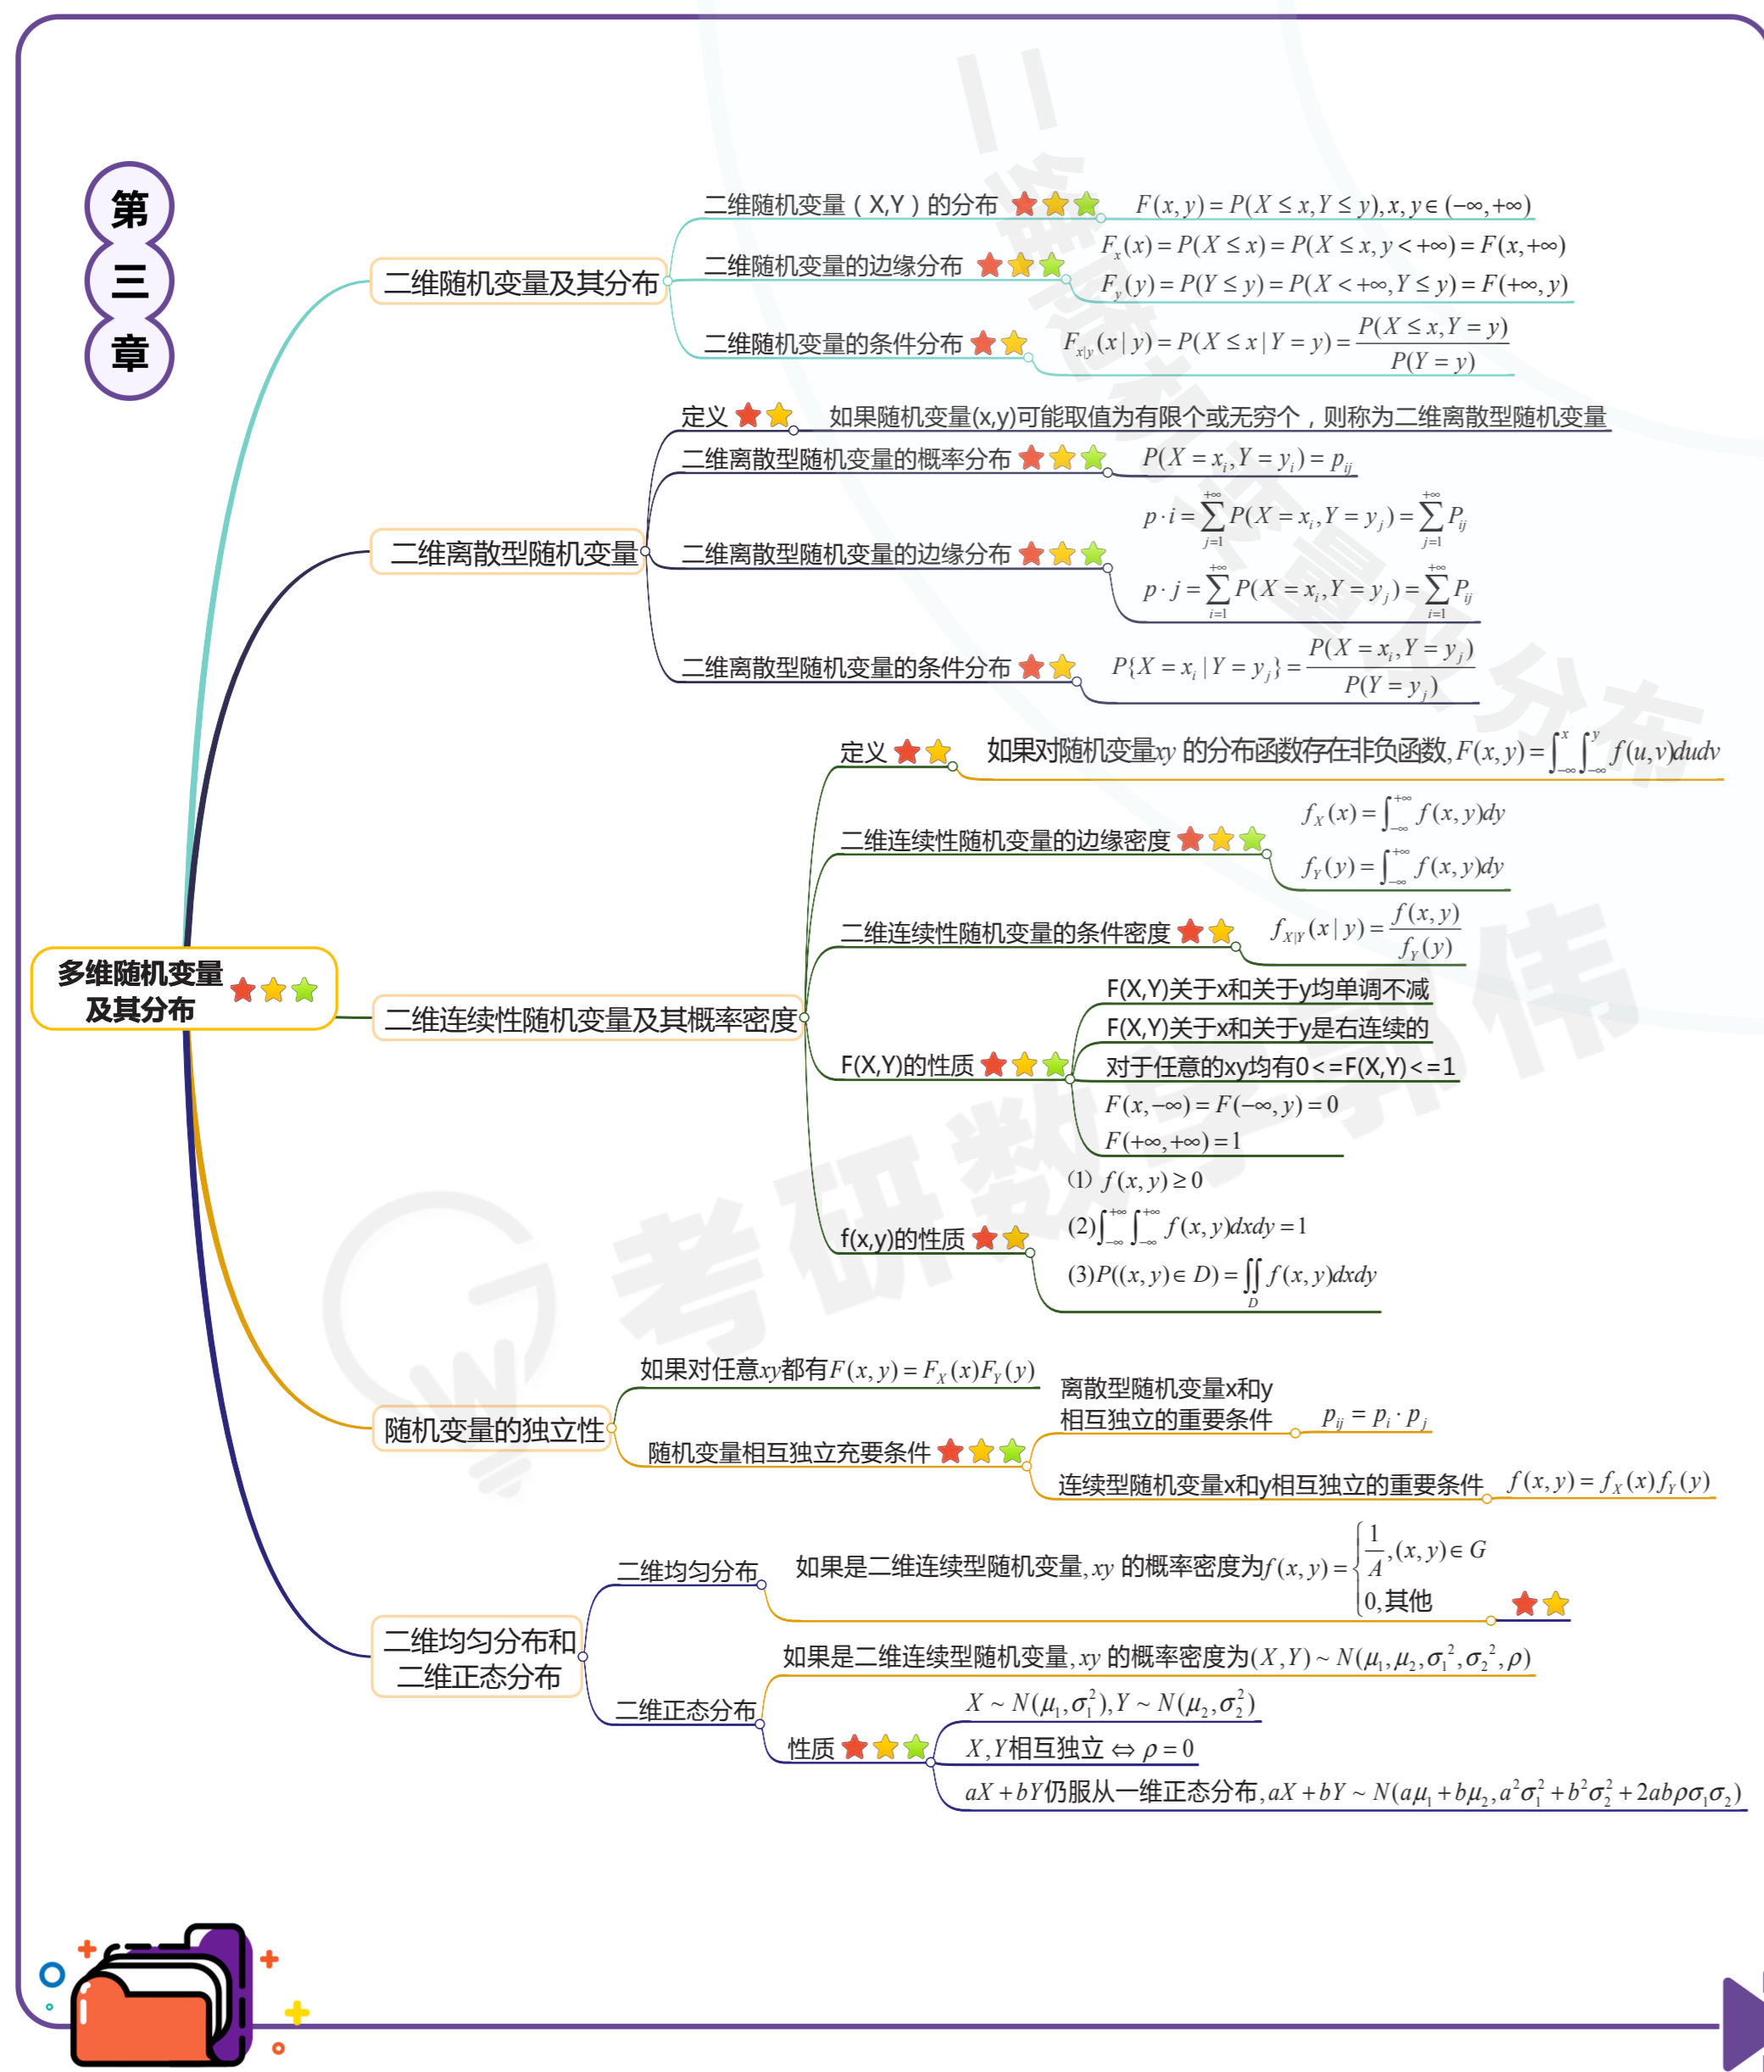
第
三
章

多维随机变量及其分布

二维随机变量及其分布

二维随机变量（X,Y）的分布 $F(x,y)=P(X\le x,Y\le y),x,y\in(-\infty,+\infty)$

二维随机变量的边缘分布 $F_x(x)=P(X\le x)=P(X\le x,y<+\infty)=F(x,+\infty)$ $F_y(y)=P(Y\le y)=P(X<+\infty,Y\le y)=F(+\infty,y)$

二维随机变量的条件分布 $F_{x|y}(x|y)=P(X\le x|Y=y)=\frac{P(X\le x,Y=y)}{P(Y=y)}$

二维离散型随机变量

定义 如果随机变量(x,y)可能取值为有限个或无穷个，则称为二维离散型随机变量

二维离散型随机变量的概率分布 $P(X=x_i,Y=y_i)=p_{ij}$

二维离散型随机变量的边缘分布 $p\cdot i=\sum_{j=1}^{+\infty}P(X=x_i,Y=y_j)=\sum_{j=1}^{+\infty}P_{ij}$ $p\cdot j=\sum_{i=1}^{+\infty}P(X=x_i,Y=y_j)=\sum_{i=1}^{+\infty}P_{ij}$

二维离散型随机变量的条件分布 $P\{X=x_i|Y=y_j\}=\frac{P(X=x_i,Y=y_j)}{P(Y=y_j)}$

二维连续性随机变量及其概率密度

定义 如果对随机变量$xy$ 的分布函数存在非负函数, $F(x,y)=\int_{-\infty}^{x}\int_{-\infty}^{y}f(u,v)dudv$

二维连续性随机变量的边缘密度 $f_X(x)=\int_{-\infty}^{+\infty}f(x,y)dy$ $f_Y(y)=\int_{-\infty}^{+\infty}f(x,y)dy$

二维连续性随机变量的条件密度 $f_{X|Y}(x|y)=\frac{f(x,y)}{f_Y(y)}$

F(X,Y)的性质
F(X,Y)关于x和关于y均单调不减
F(X,Y)关于x和关于y是右连续的
对于任意的xy均有0<=F(X,Y)<=1
$F(x,-\infty)=F(-\infty,y)=0$
$F(+\infty,+\infty)=1$

f(x,y)的性质
(1) $f(x,y)\ge 0$
(2)$\int_{-\infty}^{+\infty}\int_{-\infty}^{+\infty}f(x,y)dxdy=1$
(3)$P((x,y)\in D)=\iint_D f(x,y)dxdy$

随机变量的独立性

如果对任意$xy$都有$F(x,y)=F_X(x)F_Y(y)$

随机变量相互独立充要条件
离散型随机变量x和y相互独立的重要条件 $p_{ij}=p_i\cdot p_j$
连续型随机变量x和y相互独立的重要条件 $f(x,y)=f_X(x)f_Y(y)$

二维均匀分布和二维正态分布

二维均匀分布 如果是二维连续型随机变量, $xy$ 的概率密度为$f(x,y)=\begin{cases}\frac{1}{A},(x,y)\in G\\0,其他\end{cases}$

二维正态分布 如果是二维连续型随机变量, $xy$ 的概率密度为$(X,Y)\sim N(\mu_1,\mu_2,\sigma_1^2,\sigma_2^2,\rho)$

性质
$X\sim N(\mu_1,\sigma_1^2),Y\sim N(\mu_2,\sigma_2^2)$
$X,Y$相互独立 $\Leftrightarrow \rho=0$
$aX+bY$仍服从一维正态分布, $aX+bY\sim N(a\mu_1+b\mu_2,a^2\sigma_1^2+b^2\sigma_2^2+2ab\rho\sigma_1\sigma_2)$